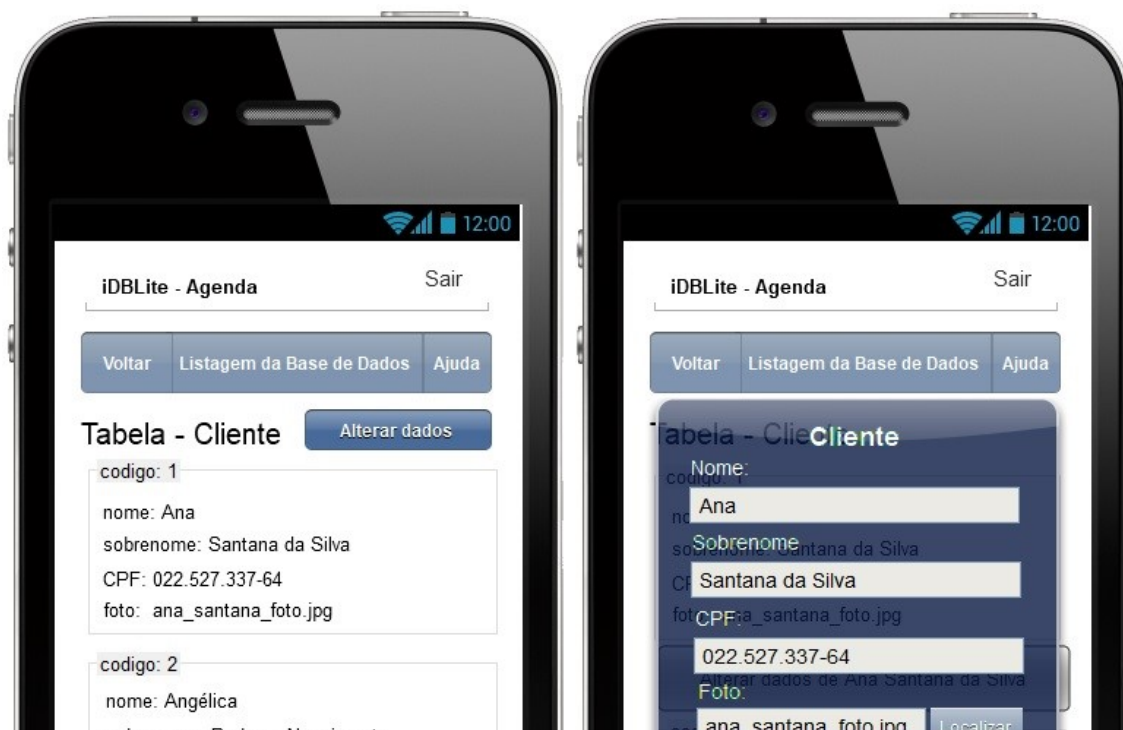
12:00

iDBLite - Agenda

Sair

Voltar | Listagem da Base de Dados | Ajuda

Tabela - Cliente

Alterar dados

codigo: 1

nome: Ana

sobrenome: Santana da Silva

CPF: 022.527.337-64

foto: ana_santana_foto.jpg

codigo: 2

nome: Angélica

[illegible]

12:00

iDBLite - Agenda

Sair

Voltar | Listagem da Base de Dados | Ajuda

Cliente

Nome:

Ana

Sobrenome

Santana da Silva

CPF:

022.527.337-64

Foto:

ana_santana_foto.jpg

Localizar

Alterar dados de Ana Santana da Silva